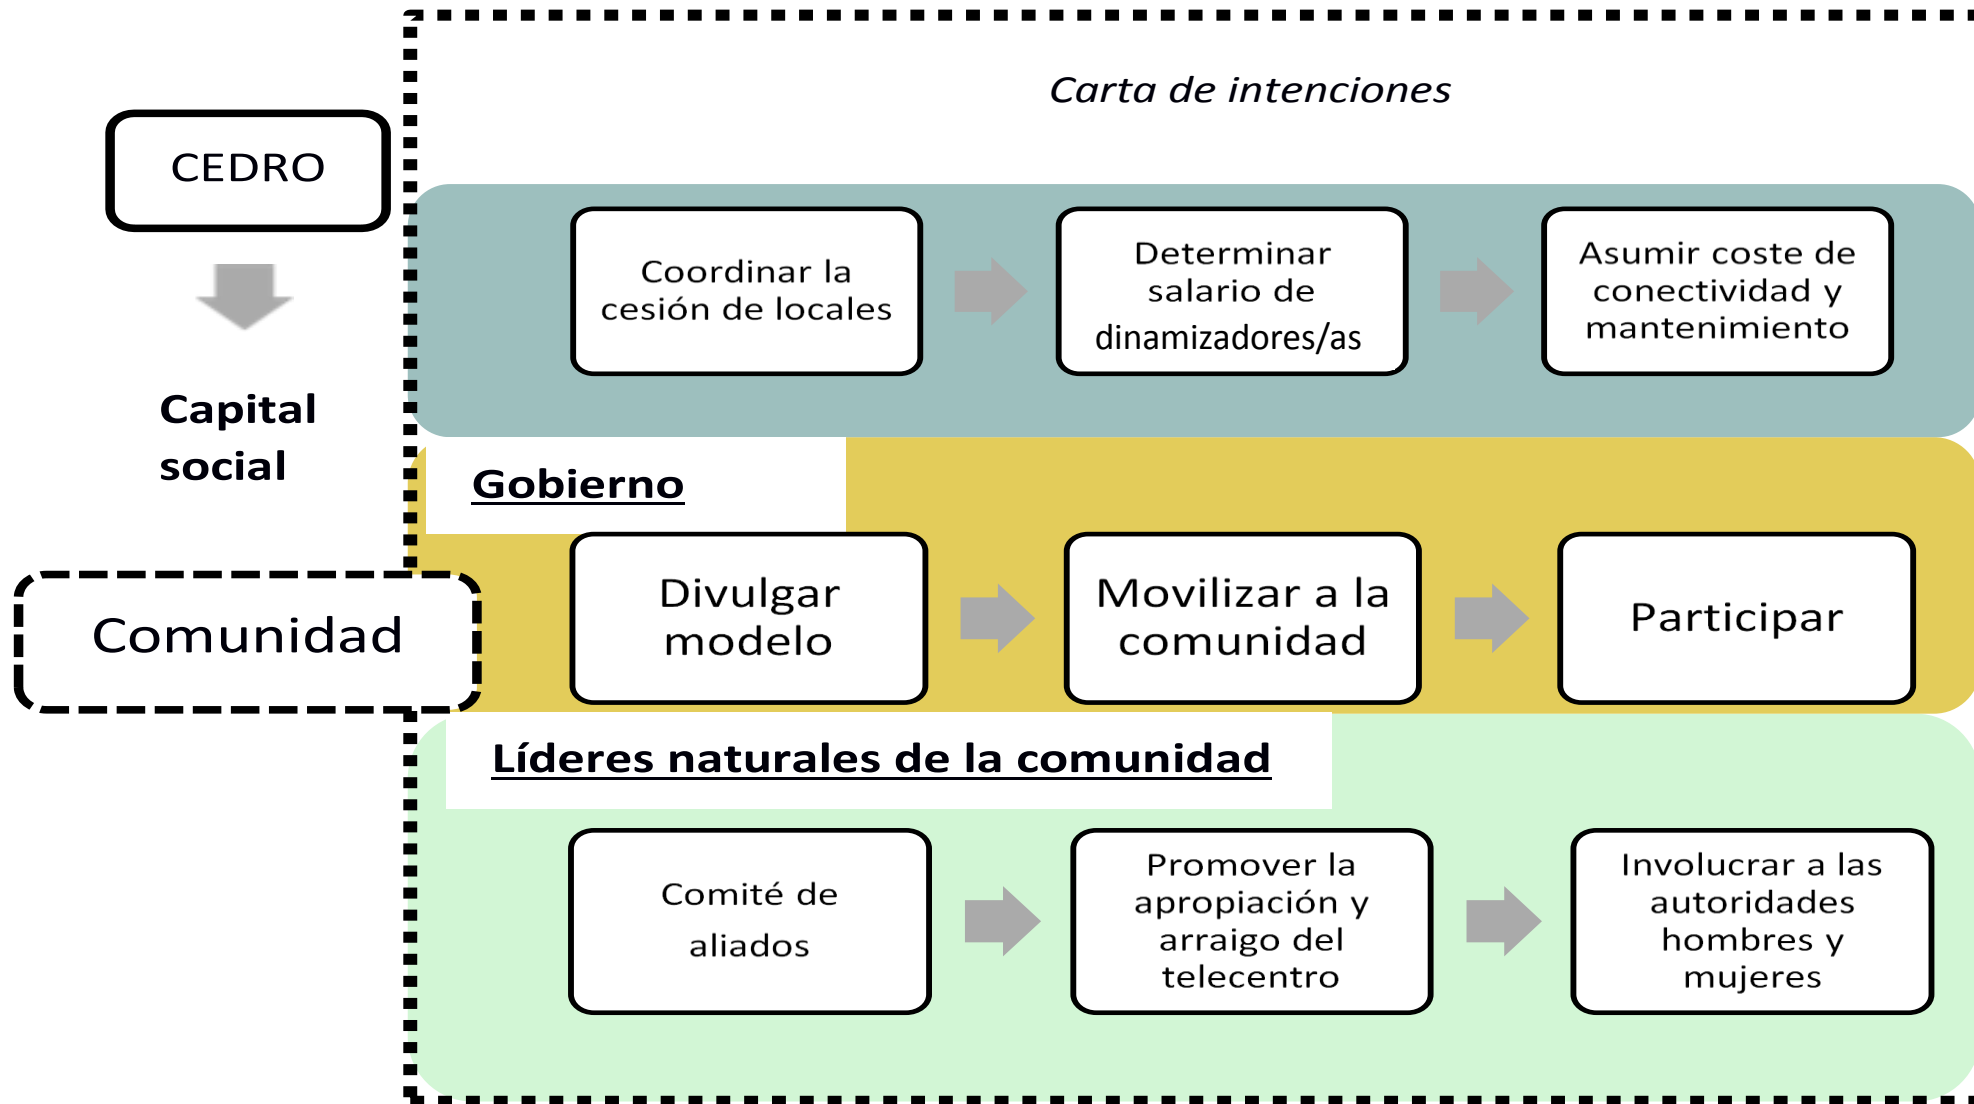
CEDRO

Capital social

Comunidad

Carta de intenciones

Coordinar la cesión de locales

Determinar salario de dinamizadores/as

Asumir coste de conectividad y mantenimiento

Gobierno

Divulgar modelo

Movilizar a la comunidad

Participar

Líderes naturales de la comunidad

Comité de aliados

Promover la apropiación y arraigo del telecentro

Involucrar a las autoridades hombres y mujeres